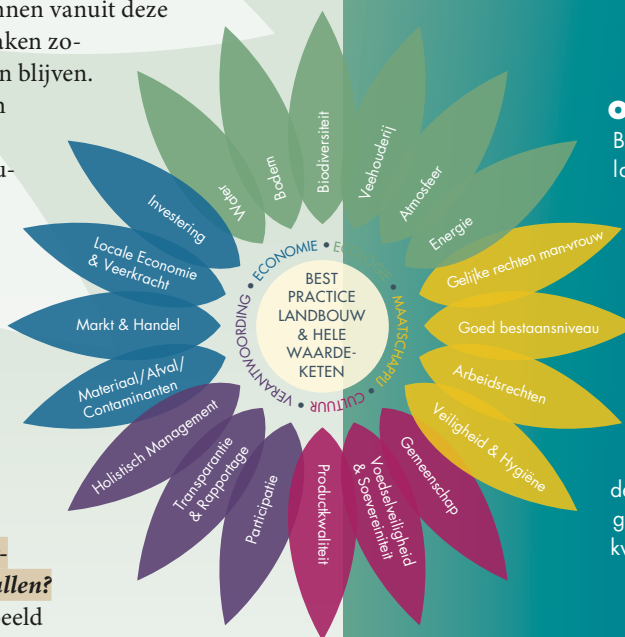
nnen vanuit deze
aken zo-
n blijven.
n

u-

allen?
eeld

BEST PRACTICE LANDBOUW & HELE WAARDE-KETEN

ECONOMIE • ECOLOGIE • MAATSCHAPPIJ • CULTUUR • VERANTWOORDING

Water
Bodem
Biodiversiteit
Veehouderij
Atmosfeer
Energie
Gelijke rechten man-vrouw
Goed bestaansniveau
Arbeidsrechten
Veiligheid & Hygiëne
Gemeenschap
Voedselveiligheid & Soevereiniteit
Productkwaliteit
Participatie
Transparantie & Rapportage
Holistisch Management
Materiaal/Afval/Contaminanten
Markt & Handel
Locale Economie & Veerkracht
Investering

B
lo

de
g
kv